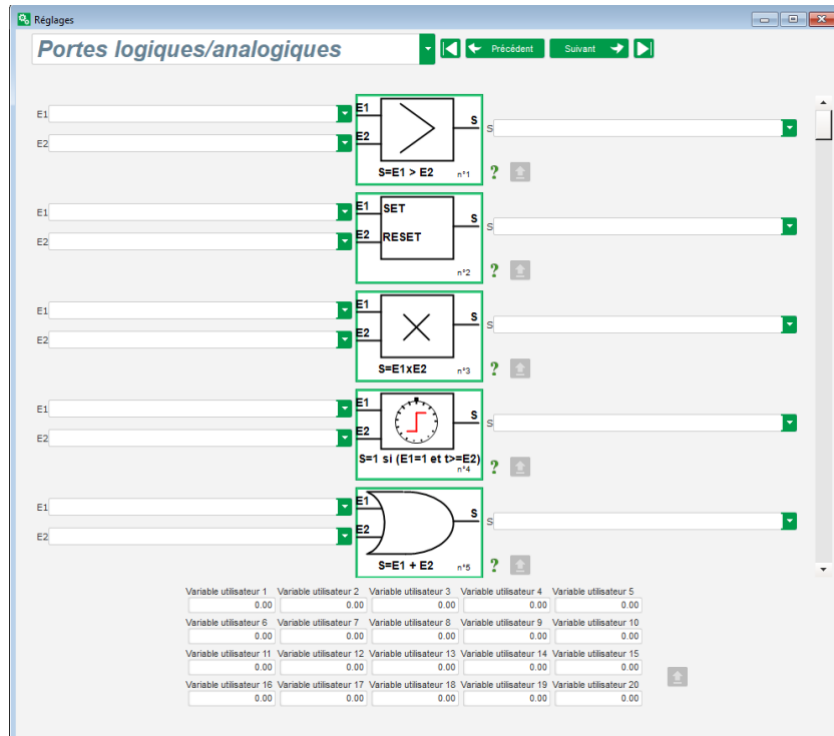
Réglages

Portes logiques/analogiques

Précédent

Suivant

E1
E2
E1
E2
S
S=E1 > E2
n°1
S
?

E1
E2
E1
E2
SET
RESET
S
n°2
S
?

E1
E2
E1
E2
S
S=E1xE2
n°3
S
?

E1
E2
E1
E2
S
S=1 si (E1=1 et t>=E2)
n°4
S
?

E1
E2
E1
E2
S
S=E1 + E2
n°5
S
?

| Variable utilisateur 1 | Variable utilisateur 2 | Variable utilisateur 3 | Variable utilisateur 4 | Variable utilisateur 5 |
|---|---|---|---|---|
| 0.00 | 0.00 | 0.00 | 0.00 | 0.00 |
| Variable utilisateur 6 | Variable utilisateur 7 | Variable utilisateur 8 | Variable utilisateur 9 | Variable utilisateur 10 |
| 0.00 | 0.00 | 0.00 | 0.00 | 0.00 |
| Variable utilisateur 11 | Variable utilisateur 12 | Variable utilisateur 13 | Variable utilisateur 14 | Variable utilisateur 15 |
| 0.00 | 0.00 | 0.00 | 0.00 | 0.00 |
| Variable utilisateur 16 | Variable utilisateur 17 | Variable utilisateur 18 | Variable utilisateur 19 | Variable utilisateur 20 |
| 0.00 | 0.00 | 0.00 | 0.00 | 0.00 |